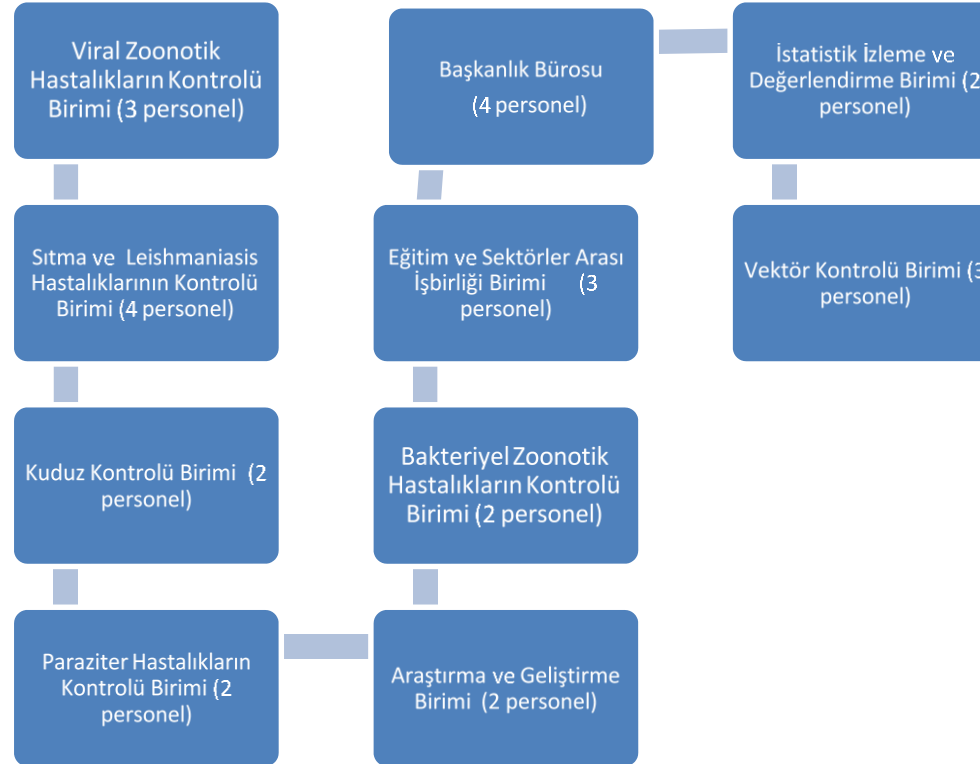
Viral Zoonotik Hastalıkların Kontrolü Birimi (3 personel)

Sıtma ve Leishmaniasis Hastalıklarının Kontrolü Birimi (4 personel)

Kuduz Kontrolü Birimi (2 personel)

Paraziter Hastalıkların Kontrolü Birimi (2 personel)

Başkanlık Bürosu (4 personel)

Eğitim ve Sektörler Arası İşbirliği Birimi (3 personel)

Bakteriyel Zoonotik Hastalıkların Kontrolü Birimi (2 personel)

Araştırma ve Geliştirme Birimi (2 personel)

İstatistik İzleme ve Değerlendirme Birimi (2 personel)

Vektör Kontrolü Birimi (3 personel)